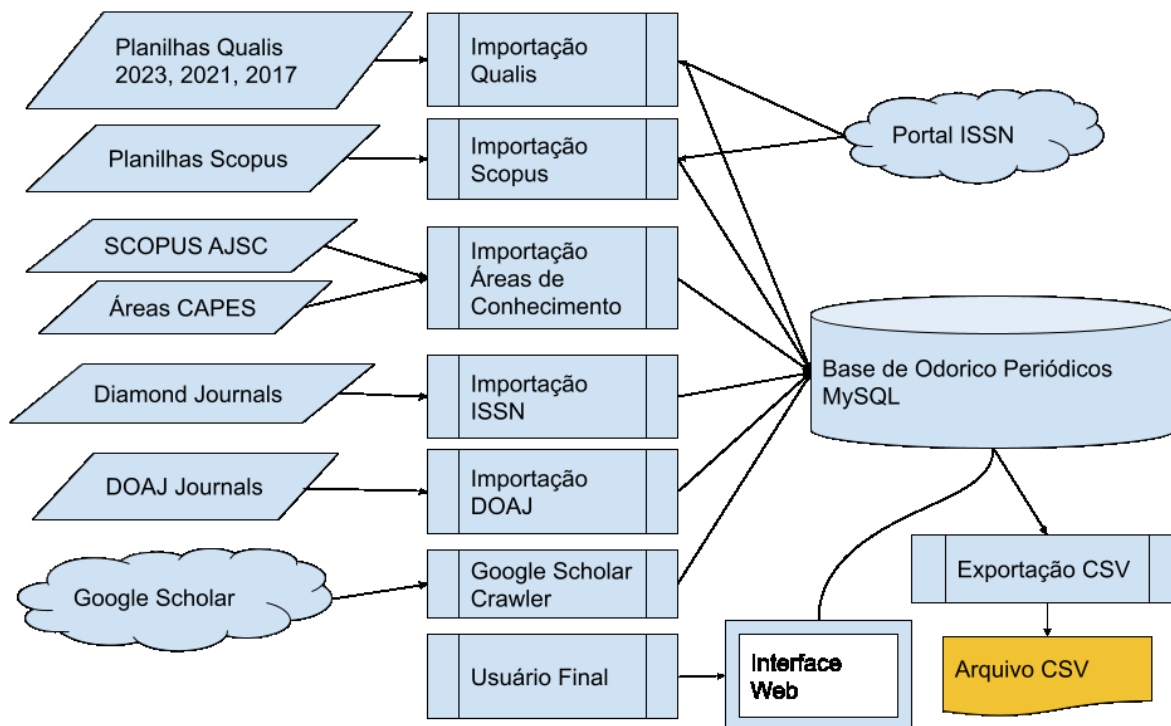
Planilhas Qualis 2023, 2021, 2017

Importação Qualis

Planilhas Scopus

Importação Scopus

Portal ISSN

SCOPUS AJSC

Áreas CAPES

Importação Áreas de Conhecimento

Base de Odorico Periódicos MySQL

Diamond Journals

Importação ISSN

DOAJ Journals

Importação DOAJ

Google Scholar

Google Scholar Crawler

Exportação CSV

Usuário Final

Interface Web

Arquivo CSV